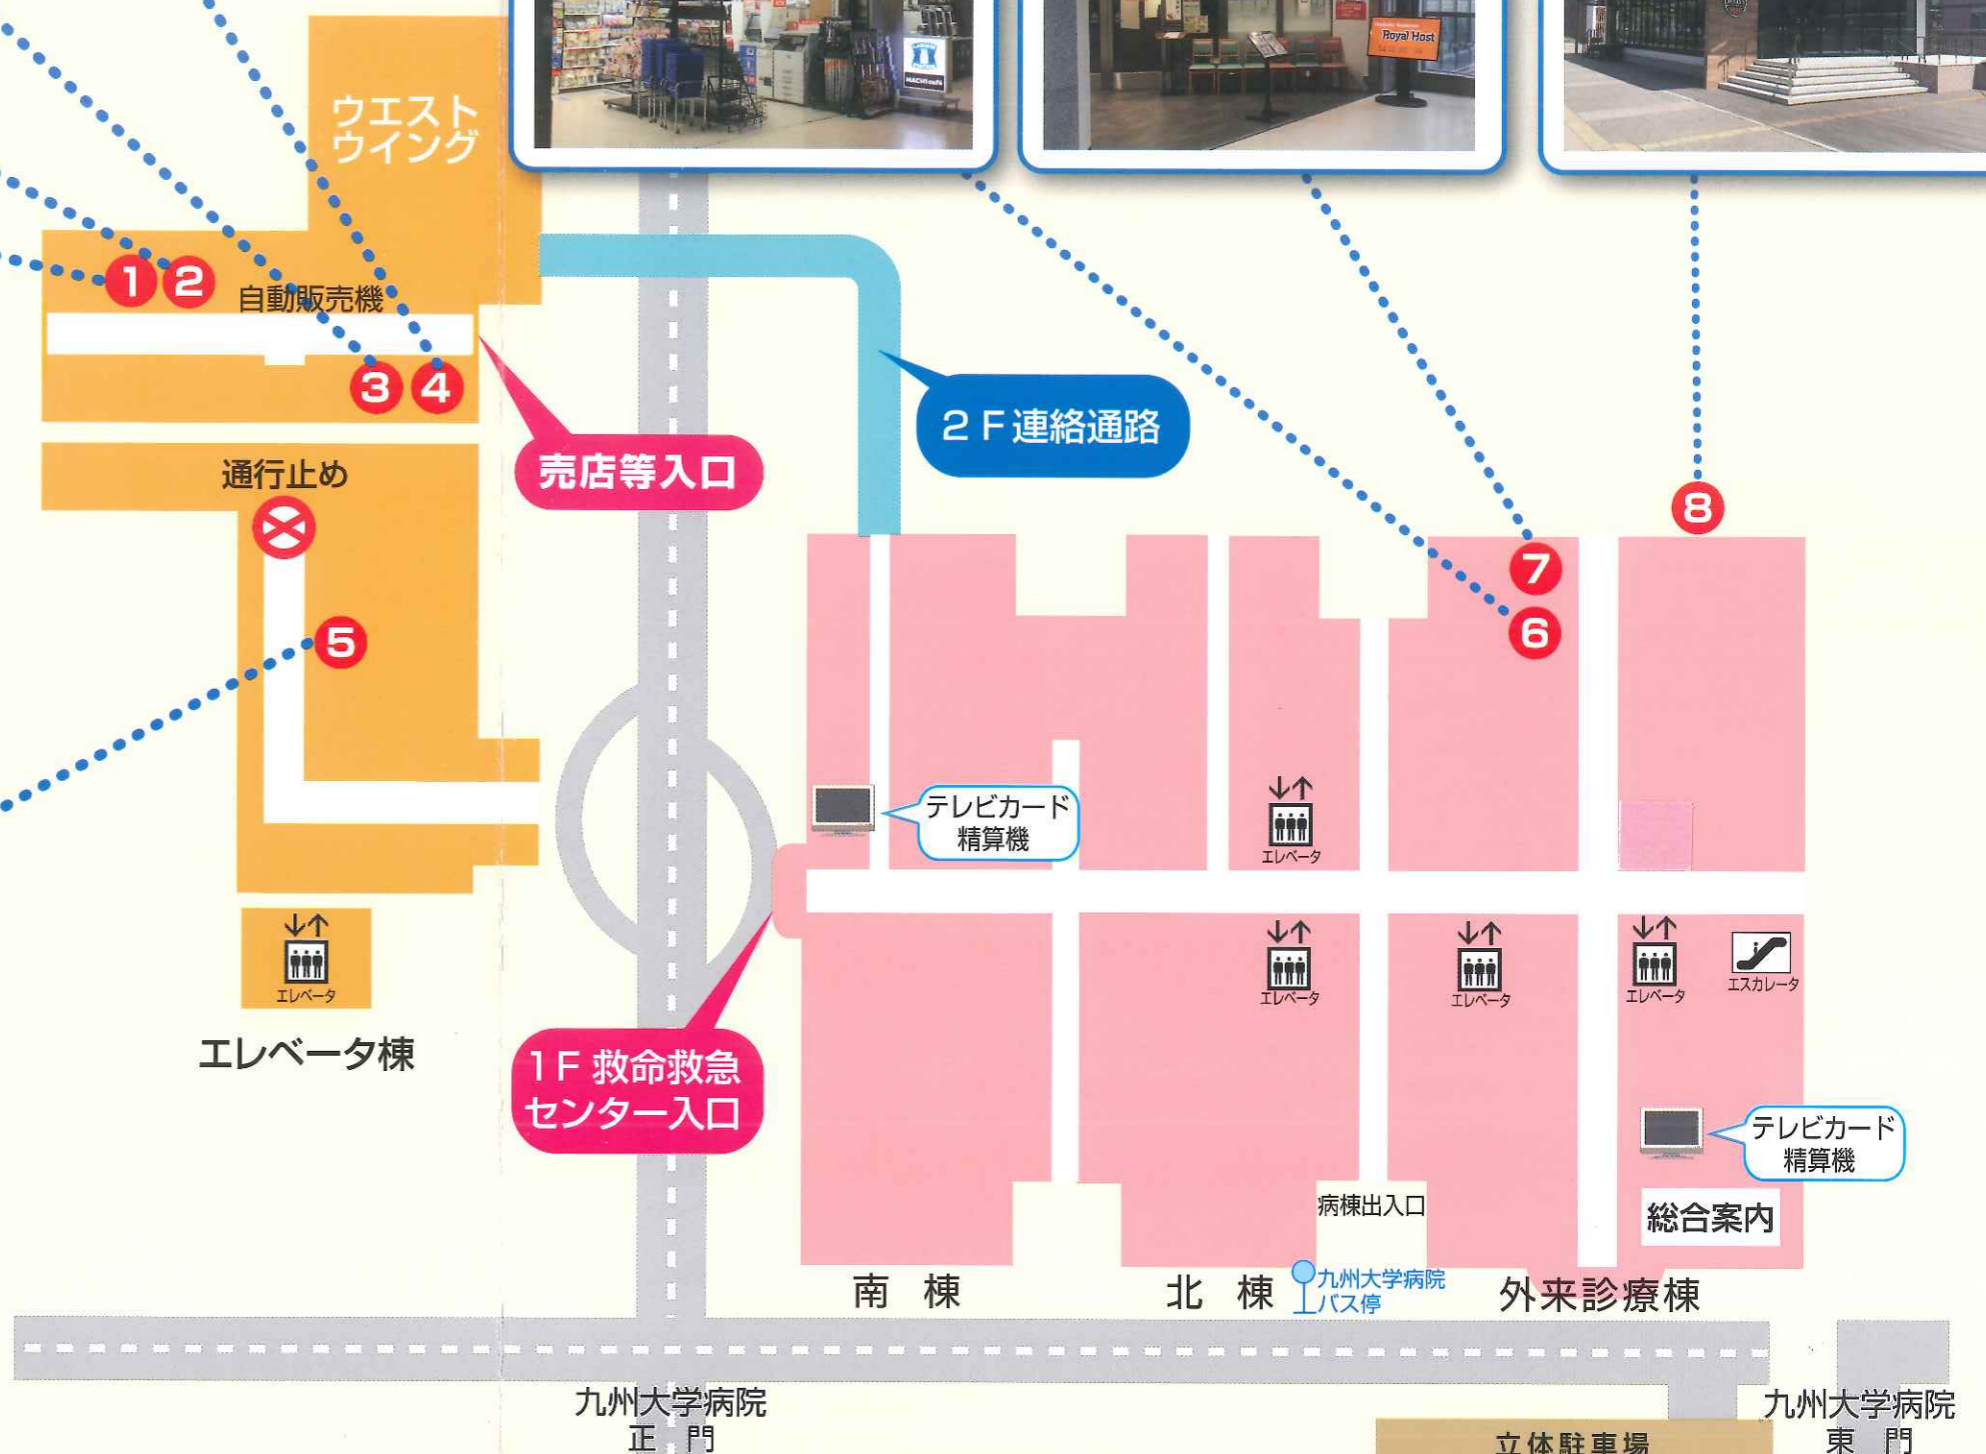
Royal Host

ウエストウイング

1 2

自動販売機

3 4

通行止め

5

売店等入口

2F連絡通路

8

7

6

テレビカード精算機

エレベータ

エレベータ

エレベータ

エレベータ

エレベータ

エスカレータ

エレベータ棟

1F 救命救急センター入口

テレビカード精算機

総合案内

病棟出入口

南　棟

北　棟

九州大学病院バス停

外来診療棟

九州大学病院正　門

立体駐車場

九州大学病院東　門